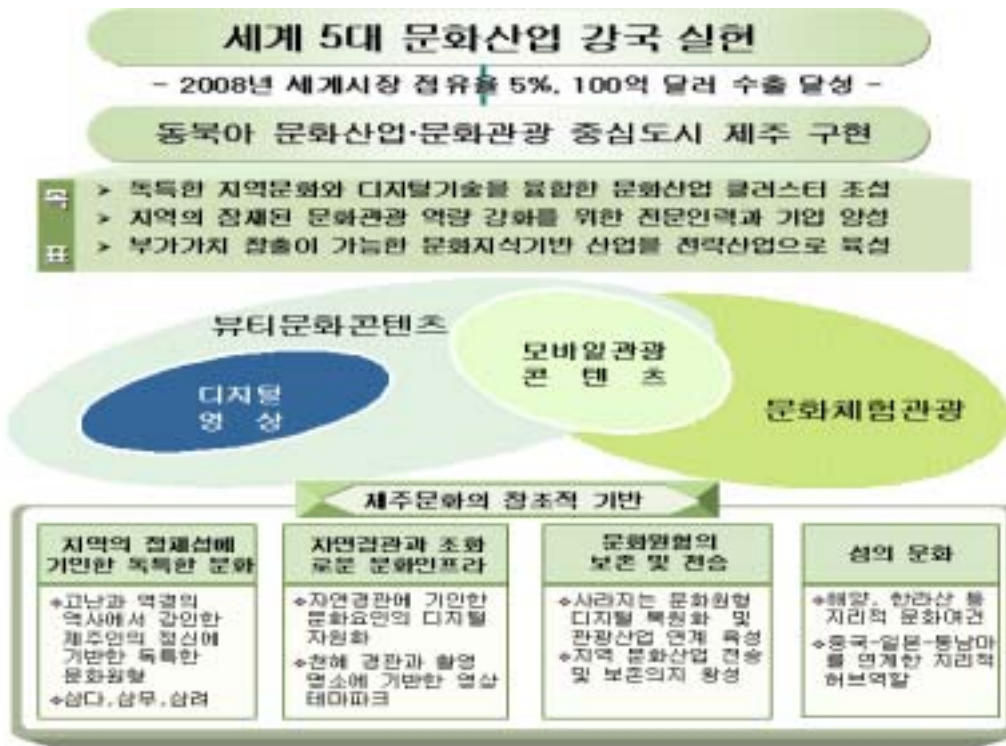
세계 5대 문화산업 강국 실현

- 2008년 세계시장 점유율 5%, 100억 달러 수출 달성 -

동북아 문화산업·문화관광 중심도시 제주 구현

목표

> 독특한 지역문화와 디지털기술을 융합한 문화산업 클러스터 조성
> 지역의 잠재된 문화관광 역량 강화를 위한 전문인력과 기업 양성
> 부가가치 창출이 가능한 문화지식기반 산업을 전략산업으로 육성

뷰티문화콘텐츠

디지털 영상

모바일관광 콘텐츠

문화체험관광

제주문화의 창조적 기반

| 지역의 정체성에 기인한 독특한 문화 | 자연경관과 조화로운 문화인프라 | 문화원형의 보존 및 전승 | 섬의 문화 |
|---|---|---|---|
| ◈고난과 역경의 역사에서 강인한 제주인의 정신에 기반한 독특한 문화원형<br>◈삼다, 삼무, 삼려 | ◈자연경관에 기인한 문화요인의 디지털 자원화<br>◈천혜 경관과 촬영 명소에 기반한 영상 테마파크 | ◈사라지는 문화원형 디지털 복원화 및 관광산업 연계 육성<br>◈지역 문화산업 전승 및 보존의지 왕성 | ◈해양, 한라산 등 지리적 문화여건<br>◈중국-일본-동남아를 연계한 지리적 허브역할 |